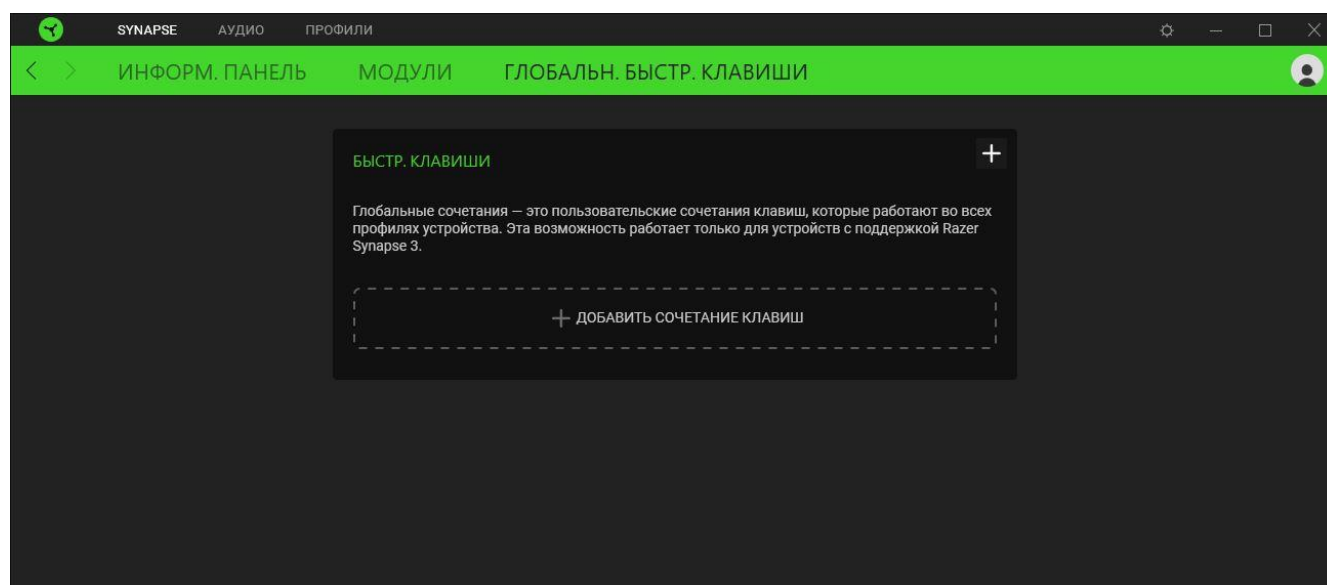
SYNAPSE АУДИО ПРОФИЛИ

ИНФОРМ. ПАНЕЛЬ МОДУЛИ ГЛОБАЛЬН. БЫСТР. КЛАВИШИ

БЫСТР. КЛАВИШИ

+

Глобальные сочетания — это пользовательские сочетания клавиш, которые работают во всех профилях устройства. Эта возможность работает только для устройств с поддержкой Razer Synapse 3.

+ ДОБАВИТЬ СОЧЕТАНИЕ КЛАВИШ